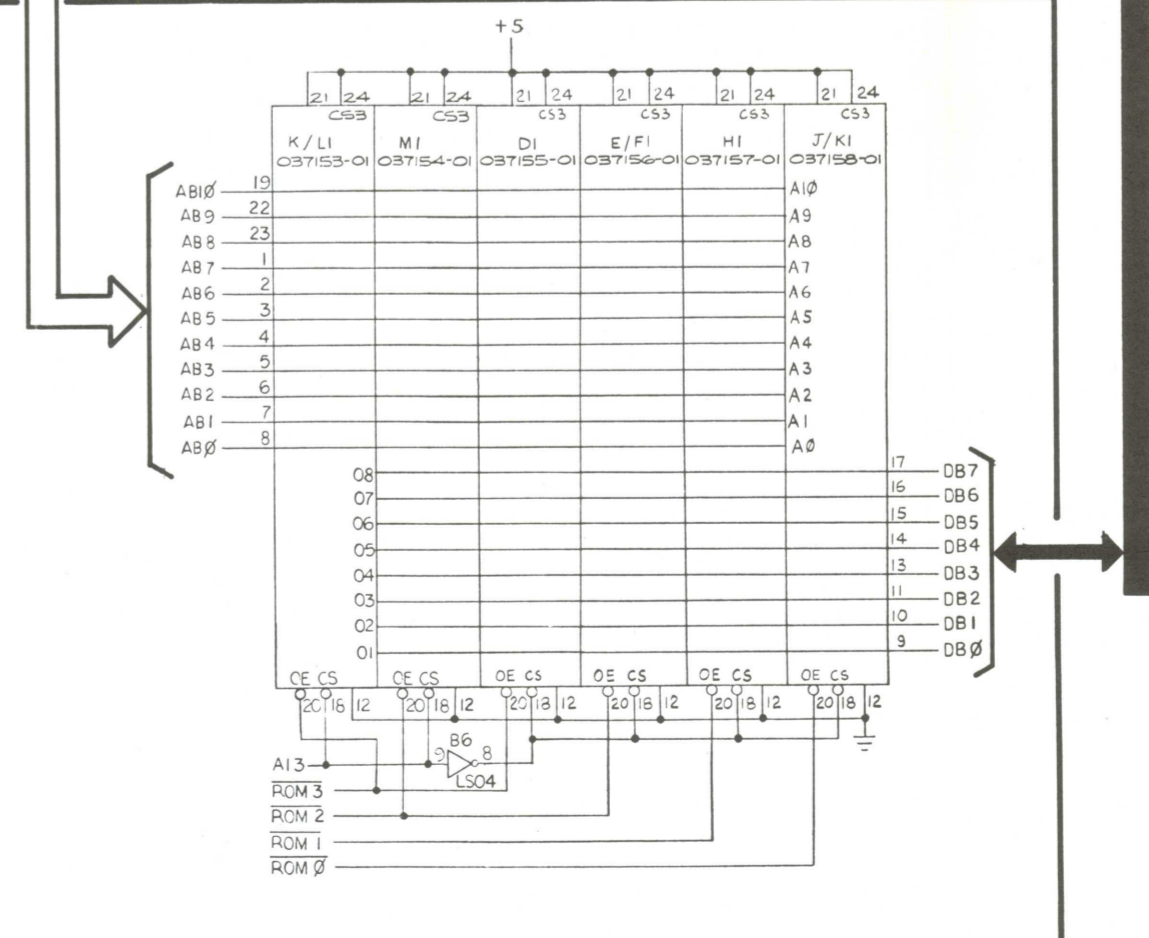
+5

21 24 CS3 K/L1 037153-01
21 24 CS3 M1 037154-01
21 24 CS3 D1 037155-01
21 24 CS3 E/F1 037156-01
21 24 CS3 H1 037157-01
21 24 CS3 J/K1 037158-01

AB1Ø 19 A1Ø
AB9 22 A9
AB8 23 A8
AB7 1 A7
AB6 2 A6
AB5 3 A5
AB4 4 A4
AB3 5 A3
AB2 6 A2
AB1 7 A1
ABØ 8 AØ

O8 17 DB7
O7 16 DB6
O6 15 DB5
O5 14 DB4
O4 13 DB3
O3 11 DB2
O2 10 DB1
O1 9 DBØ

OE CS 20 18 12
OE CS 20 18 12
OE CS 20 18 12
OE CS 20 18 12
OE CS 20 18 12
OE CS 20 18 12

A13
9 B6 8
LS04
$\overline{ROM 3}$
$\overline{ROM 2}$
$\overline{ROM 1}$
$\overline{ROM Ø}$